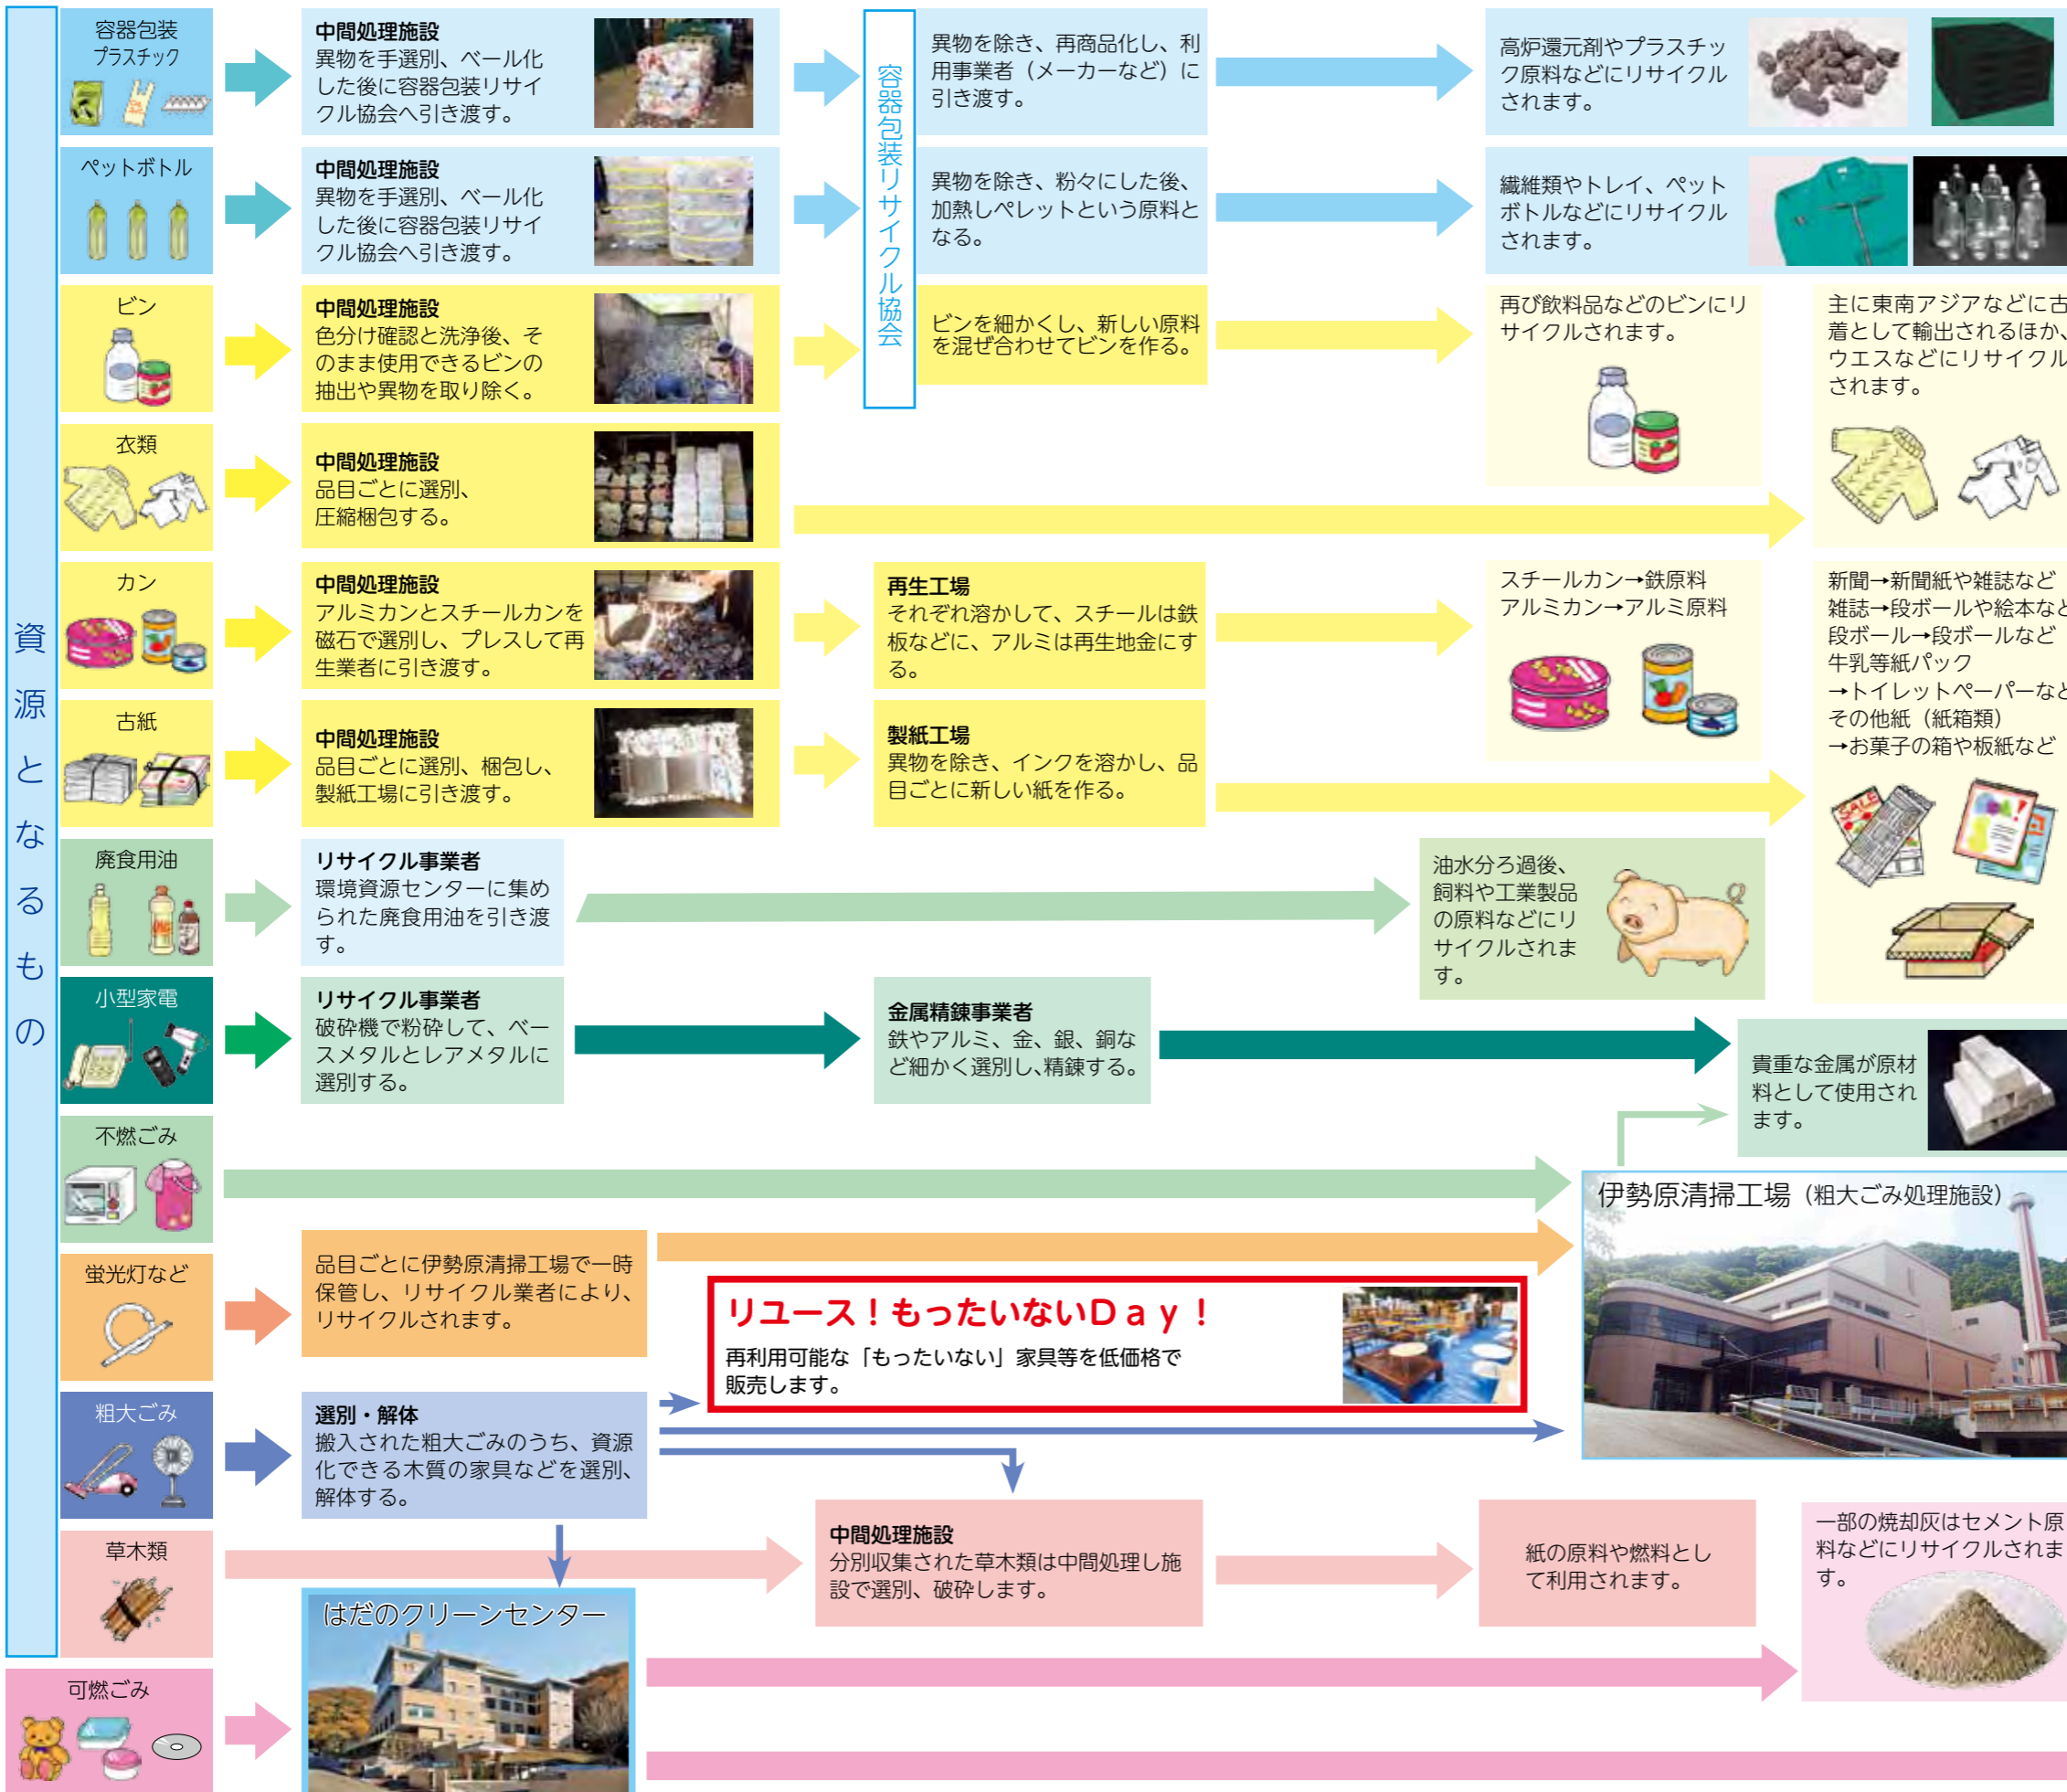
資源となるもの

容器包装プラスチック

中間処理施設
異物を手選別、ベール化した後に容器包装リサイクル協会へ引き渡す。

容器包装リサイクル協会

異物を除き、再商品化し、利用事業者（メーカーなど）に引き渡す。

高炉還元剤やプラスチック原料などにリサイクルされます。

ペットボトル

中間処理施設
異物を手選別、ベール化した後に容器包装リサイクル協会へ引き渡す。

異物を除き、粉々にした後、加熱しペレットという原料となる。

繊維類やトレイ、ペットボトルなどにリサイクルされます。

ビン

中間処理施設
色分け確認と洗浄後、そのまま使用できるビンの抽出や異物を取り除く。

ビンを細かくし、新しい原料を混ぜ合わせてビンを作る。

再び飲料品などのビンにリサイクルされます。

主に東南アジアなどに古着として輸出されるほか、ウエスなどにリサイクルされます。

衣類

中間処理施設
品目ごとに選別、圧縮梱包する。

カン

中間処理施設
アルミカンとスチールカンを磁石で選別し、プレスして再生業者に引き渡す。

再生工場
それぞれ溶かして、スチールは鉄板などに、アルミは再生地金にする。

スチールカン→鉄原料
アルミカン→アルミ原料

新聞→新聞紙や雑誌など
雑誌→段ボールや絵本など
段ボール→段ボールなど
牛乳等紙パック
→トイレットペーパーなど
その他紙（紙箱類）
→お菓子の箱や板紙など

古紙

中間処理施設
品目ごとに選別、梱包し、製紙工場に引き渡す。

製紙工場
異物を除き、インクを溶かし、品目ごとに新しい紙を作る。

廃食用油

リサイクル事業者
環境資源センターに集められた廃食用油を引き渡す。

油水分ろ過後、飼料や工業製品の原料などにリサイクルされます。

小型家電

リサイクル事業者
破砕機で粉砕して、ベースメタルとレアメタルに選別する。

金属精錬事業者
鉄やアルミ、金、銀、銅など細かく選別し、精錬する。

貴重な金属が原材料として使用されます。

不燃ごみ

伊勢原清掃工場（粗大ごみ処理施設）

蛍光灯など

品目ごとに伊勢原清掃工場で一時保管し、リサイクル業者により、リサイクルされます。

リユース！もったいないDay！
再利用可能な「もったいない」家具等を低価格で販売します。

粗大ごみ

選別・解体
搬入された粗大ごみのうち、資源化できる木質の家具などを選別、解体する。

草木類

中間処理施設
分別収集された草木類は中間処理し施設で選別、破砕します。

紙の原料や燃料として利用されます。

一部の焼却灰はセメント原料などにリサイクルされます。

可燃ごみ

はだのクリーンセンター